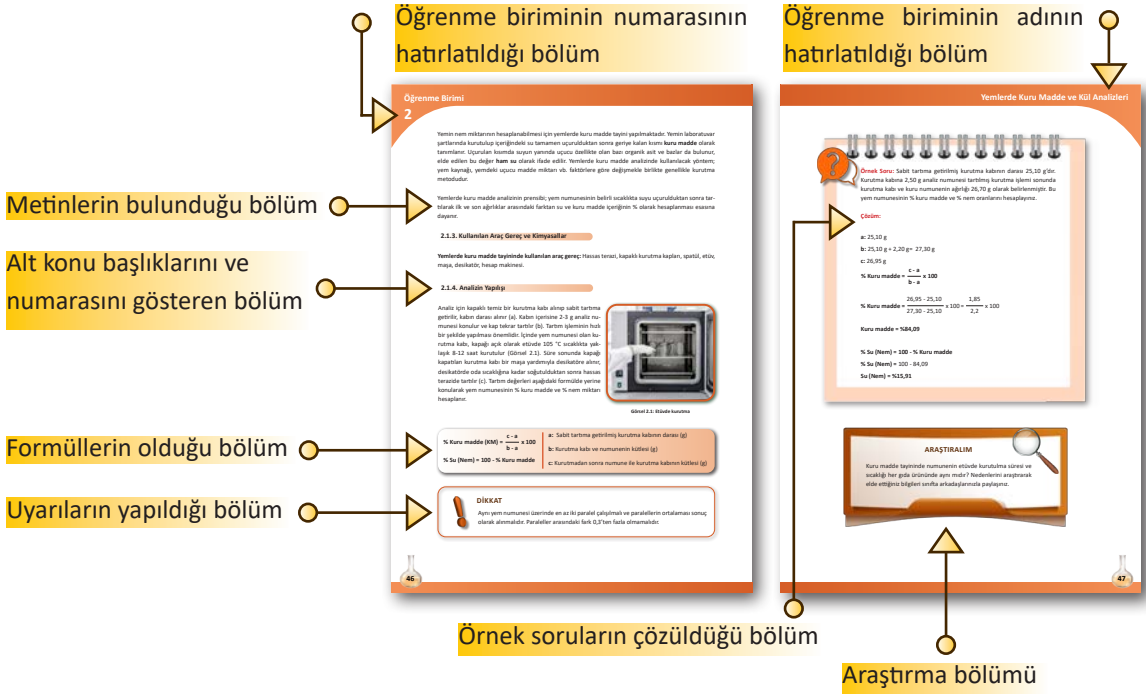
Öğrenme biriminin numarasının hatırlatıldığı bölüm

Öğrenme biriminin adının hatırlatıldığı bölüm

Öğrenme Birimi
2

Yemlerde Kuru Madde ve Kül Analizleri

Yemin nem miktarının hesaplanabilmesi için yemlerde kuru madde tayini yapılmaktadır. Yemin laboratuvar şartlarında kurutulup içerisindeki su tamamen uçurulduktan sonra geriye kalan kısmı **kuru madde** olarak tanımlanır. Uçurulan kısımda suyun yanında uçucu özellikte olan bazı organik asit ve bazlar da bulunur, elde edilen bu değer **ham su** olarak ifade edilir. Yemlerde kuru madde analizinde kullanılacak yöntem; yem kaynağı, yemdeki uçucu madde miktarı vb. faktörlere göre değişmekle birlikte genellikle kurutma metodudur.

Yemlerde kuru madde analizinin prensibi; yem numunesinin belirli sıcaklıkta suyu uçurulduktan sonra tartılarak ilk ve son ağırlıklar arasındaki farktan su ve kuru madde içeriğinin % olarak hesaplanması esasına dayanır.

Metinlerin bulunduğu bölüm

Alt konu başlıklarını ve numarasını gösteren bölüm

2.1.3. Kullanılan Araç Gereç ve Kimyasallar

**Yemlerde kuru madde tayininde kullanılan araç gereç:** Hassas terazi, kapaklı kurutma kapları, spatül, etüv, maşa, desikatör, hesap makinesi.

2.1.4. Analizin Yapılışı

Analiz için kapaklı temiz bir kurutma kabı alınıp sabit tartıma getirilir, kabın darası alınır (a). Kabın içerisine 2-3 g analiz numunesi konulur ve kap tekrar tartılır (b). Tartım işleminin hızlı bir şekilde yapılması önemlidir. İçinde yem numunesi olan kurutma kabı, kapağı açık olarak etüvde 105 °C sıcaklıkta yaklaşık 8-12 saat kurutulur (Görsel 2.1). Süre sonunda kapağı kapatılan kurutma kabı bir maşa yardımıyla desikatöre alınır, desikatörde oda sıcaklığına kadar soğutulduktan sonra hassas terazide tartılır (c). Tartım değerleri aşağıdaki formülde yerine konularak yem numunesinin % kuru madde ve % nem miktarı hesaplanır.

Görsel 2.1: Etüvde kurutma

Formüllerin olduğu bölüm

% Kuru madde (KM) = $\frac{c - a}{b - a}$ x 100

% Su (Nem) = 100 - % Kuru madde

a: Sabit tartıma getirilmiş kurutma kabının darası (g)
b: Kurutma kabı ve numunenin kütlesi (g)
c: Kurutmadan sonra numune ile kurutma kabının kütlesi (g)

Uyarıların yapıldığı bölüm

DİKKAT
Aynı yem numunesi üzerinde en az iki paralel çalışılmalı ve paralellerin ortalaması sonuç olarak alınmalıdır. Paraleller arasındaki fark 0,3'ten fazla olmamalıdır.

46

Örnek Soru: Sabit tartıma getirilmiş kurutma kabının darası 25,10 g'dır. Kurutma kabına 2,50 g analiz numunesi tartılmış kurutma işlemi sonunda kurutma kabı ve kuru numunenin ağırlığı 26,70 g olarak belirlenmiştir. Bu yem numunesinin % kuru madde ve % nem oranlarını hesaplayınız.

Çözüm:

a: 25,10 g
b: 25,10 g + 2,20 g= 27,30 g
c: 26,95 g

% Kuru madde = $\frac{c - a}{b - a}$ x 100

% Kuru madde = $\frac{26,95 - 25,10}{27,30 - 25,10}$ x 100 = $\frac{1,85}{2,2}$ x 100

Kuru madde = %84,09

% Su (Nem) = 100 - % Kuru madde
% Su (Nem) = 100 - 84,09
Su (Nem) = %15,91

ARAŞTIRALIM
Kuru madde tayininde numunenin etüvde kurutulma süresi ve sıcaklığı her gıda ürününde aynı mıdır? Nedenlerini araştırarak elde ettiğiniz bilgileri sınıfta arkadaşlarınızla paylaşınız.

47

Örnek soruların çözüldüğü bölüm

Araştırma bölümü